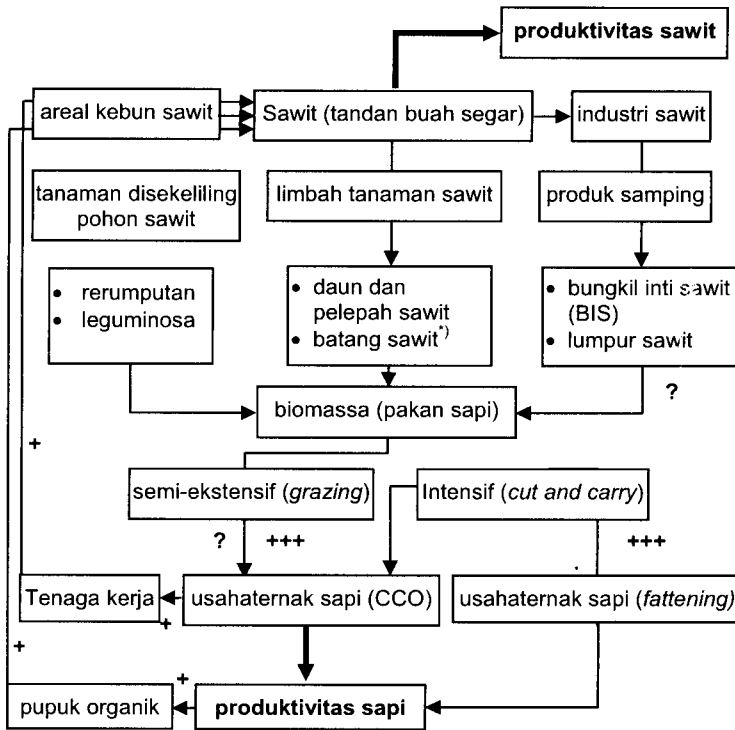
**produktivitas sawit**

areal kebun sawit

Sawit (tandan buah segar)

industri sawit

tanaman disekeliling pohon sawit

limbah tanaman sawit

produk samping

- rerumputan
- leguminosa

- daun dan pelepah sawit
- batang sawit*)

- bungkil inti sawit (BIS)
- lumpur sawit

?

biomassa (pakan sapi)

+

semi-ekstensif (*grazing*)

Intensif (*cut and carry*)

?

+++

+++

Tenaga kerja

usahaternak sapi (CCO)

usahaternak sapi (*fattening*)

+

+

+

pupuk organik

**produktivitas sapi**